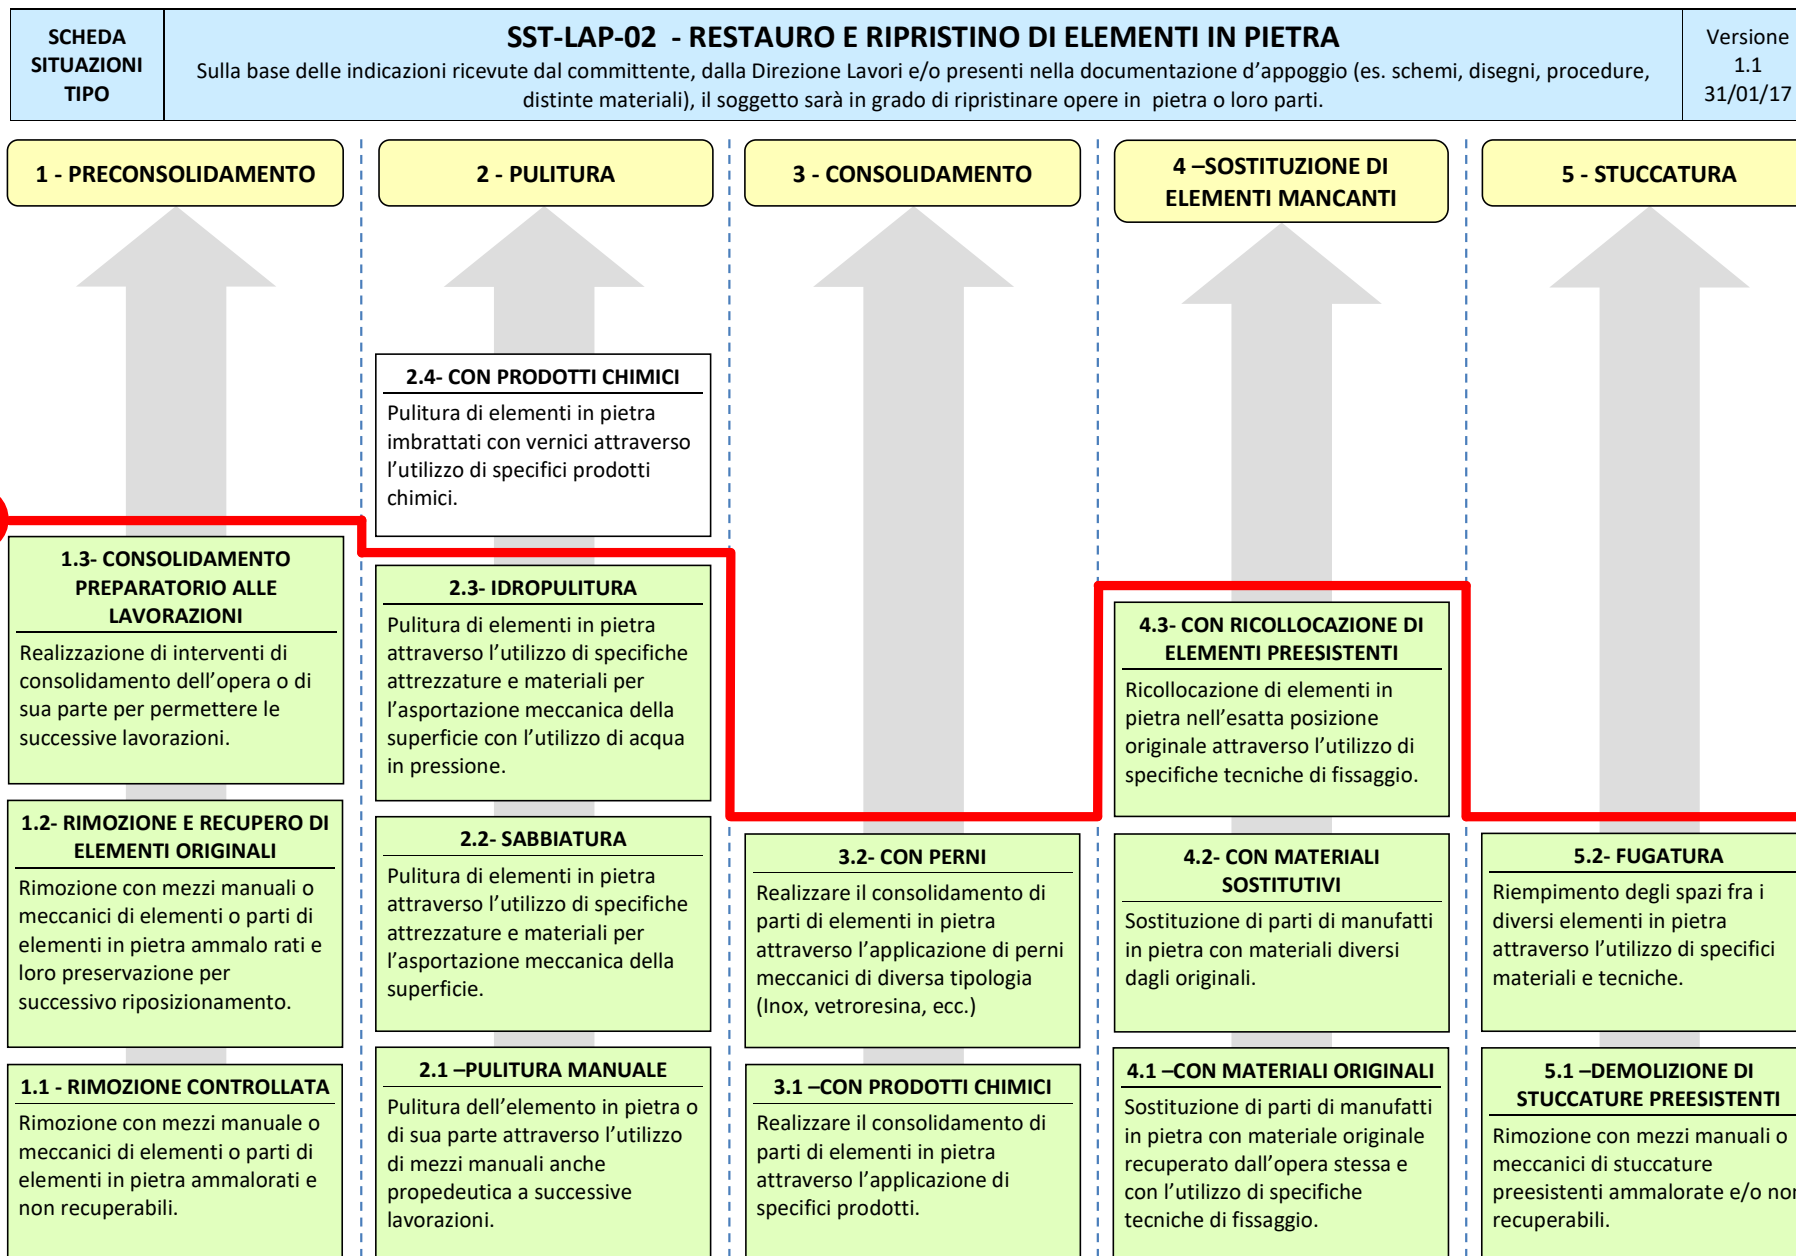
SCHEDA SITUAZIONI TIPO

SST-LAP-02 - RESTAURO E RIPRISTINO DI ELEMENTI IN PIETRA
Sulla base delle indicazioni ricevute dal committente, dalla Direzione Lavori e/o presenti nella documentazione d'appoggio (es. schemi, disegni, procedure, distinte materiali), il soggetto sarà in grado di ripristinare opere in pietra o loro parti.

Versione 1.1 31/01/17

1 - PRECONSOLIDAMENTO

1.3- CONSOLIDAMENTO PREPARATORIO ALLE LAVORAZIONI
Realizzazione di interventi di consolidamento dell'opera o di sua parte per permettere le successive lavorazioni.

1.2- RIMOZIONE E RECUPERO DI ELEMENTI ORIGINALI
Rimozione con mezzi manuali o meccanici di elementi o parti di elementi in pietra ammalo rati e loro preservazione per successivo riposizionamento.

1.1 - RIMOZIONE CONTROLLATA
Rimozione con mezzi manuale o meccanici di elementi o parti di elementi in pietra ammalorati e non recuperabili.

2 - PULITURA

2.4- CON PRODOTTI CHIMICI
Pulitura di elementi in pietra imbrattati con vernici attraverso l'utilizzo di specifici prodotti chimici.

2.3- IDROPULITURA
Pulitura di elementi in pietra attraverso l'utilizzo di specifiche attrezzature e materiali per l'asportazione meccanica della superficie con l'utilizzo di acqua in pressione.

2.2- SABBIATURA
Pulitura di elementi in pietra attraverso l'utilizzo di specifiche attrezzature e materiali per l'asportazione meccanica della superficie.

2.1 –PULITURA MANUALE
Pulitura dell'elemento in pietra o di sua parte attraverso l'utilizzo di mezzi manuali anche propedeutica a successive lavorazioni.

3 - CONSOLIDAMENTO

3.2- CON PERNI
Realizzare il consolidamento di parti di elementi in pietra attraverso l'applicazione di perni meccanici di diversa tipologia (Inox, vetroresina, ecc.)

3.1 –CON PRODOTTI CHIMICI
Realizzare il consolidamento di parti di elementi in pietra attraverso l'applicazione di specifici prodotti.

4 –SOSTITUZIONE DI ELEMENTI MANCANTI

4.3- CON RICOLLOCAZIONE DI ELEMENTI PREESISTENTI
Ricollocazione di elementi in pietra nell'esatta posizione originale attraverso l'utilizzo di specifiche tecniche di fissaggio.

4.2- CON MATERIALI SOSTITUTIVI
Sostituzione di parti di manufatti in pietra con materiali diversi dagli originali.

4.1 –CON MATERIALI ORIGINALI
Sostituzione di parti di manufatti in pietra con materiale originale recuperato dall'opera stessa e con l'utilizzo di specifiche tecniche di fissaggio.

5 - STUCCATURA

5.2- FUGATURA
Riempimento degli spazi fra i diversi elementi in pietra attraverso l'utilizzo di specifici materiali e tecniche.

5.1 –DEMOLIZIONE DI STUCCATURE PREESISTENTI
Rimozione con mezzi manuali o meccanici di stuccature preesistenti ammalorate e/o nor recuperabili.